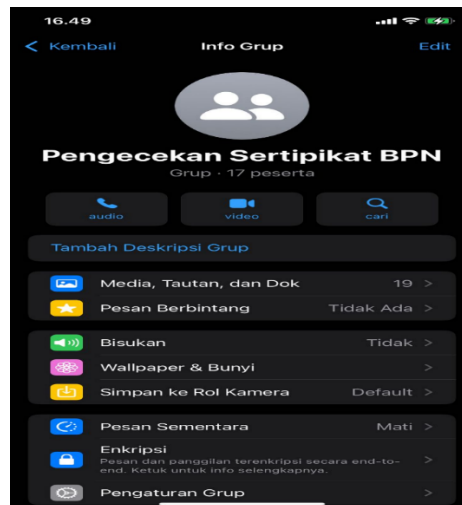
16.49

< Kembali Info Grup Edit

Pengecekan Sertipikat BPN
Grup · 17 peserta

audio video cari

Tambah Deskripsi Grup

Media, Tautan, dan Dok 19 >
Pesan Berbintang Tidak Ada >

Bisukan Tidak >
Wallpaper & Bunyi >
Simpan ke Rol Kamera Default >

Pesan Sementara Mati >
Enkripsi
Pesan dan panggilan terenkripsi secara end-to-end. Ketuk untuk info selengkapnya. >
Pengaturan Grup >